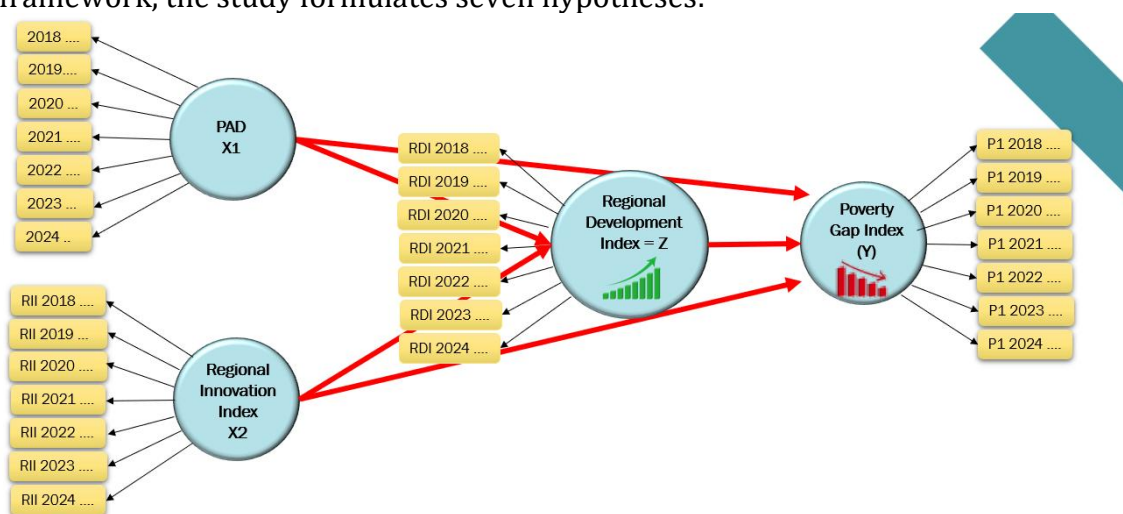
framework, the study formulates seven hypotheses.

2018 ....
2019....
2020 ...
2021 ...
2022 ...
2023 ...
2024 ..

PAD
X1

RII 2018 ....
RII 2019 ...
RII 2020 ....
RII 2021 ...
RII 2022 ....
RII 2023 ....
RII 2024 ....

Regional Innovation Index
X2

RDI 2018 ....
RDI 2019 ....
RDI 2020 ....
RDI 2021 ....
RDI 2022 ....
RDI 2023 ....
RDI 2024 ....

Regional Development Index = Z

Poverty Gap Index
(Y)

P1 2018 ....
P1 2019 ....
P1 2020 ....
P1 2021 ....
P1 2022 ....
P1 2023 ....
P1 2024 ....